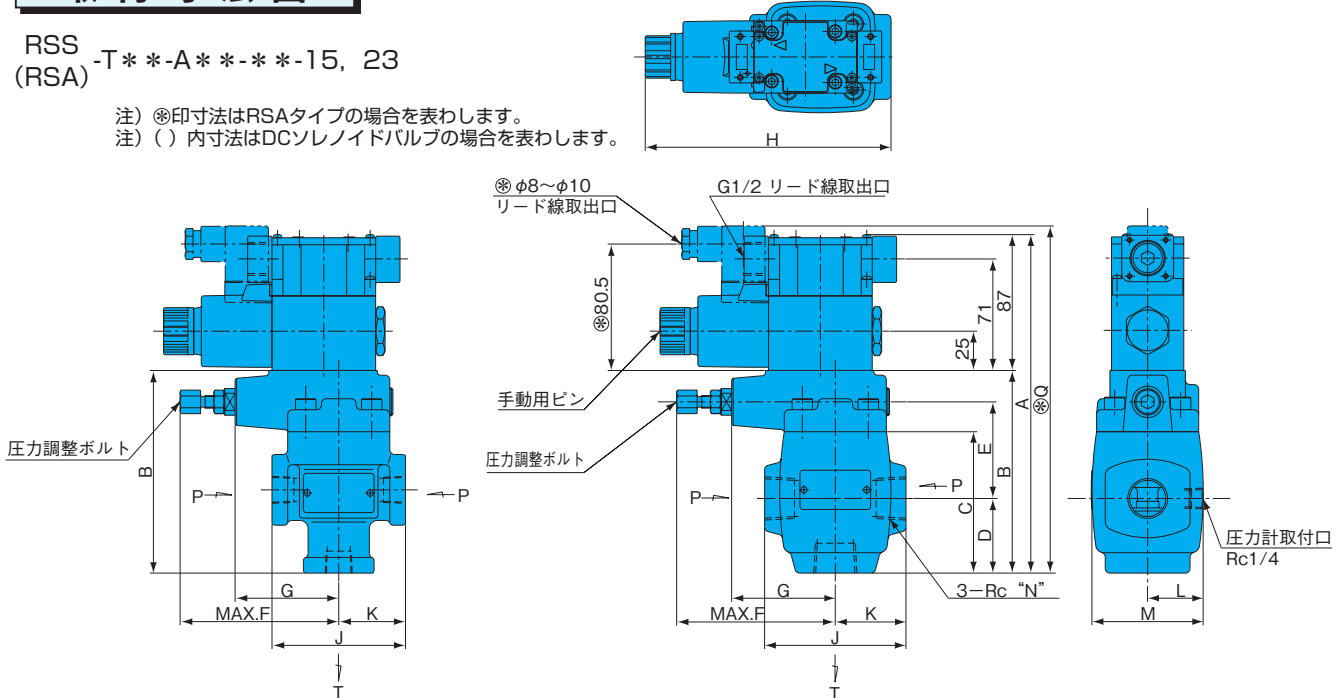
RSS (RSA) -T＊＊-A＊＊-＊＊-15，23

注）㊟印寸法はRSAタイプの場合を表わします。
注）( ) 内寸法はDCソレノイドバルブの場合を表わします。

H

㊟ φ8～φ10
リード線取出口

G1/2 リード線取出口

㊟80.5

87

71

25

A

㊟Q

手動用ピン

圧力調整ボルト

圧力調整ボルト

B

B

E

P

P

P

P

C

D

G

MAX.F

K

J

T

G

MAX.F

K

J

T

3−Rc “N”

圧力計取付口
Rc1/4

L

M